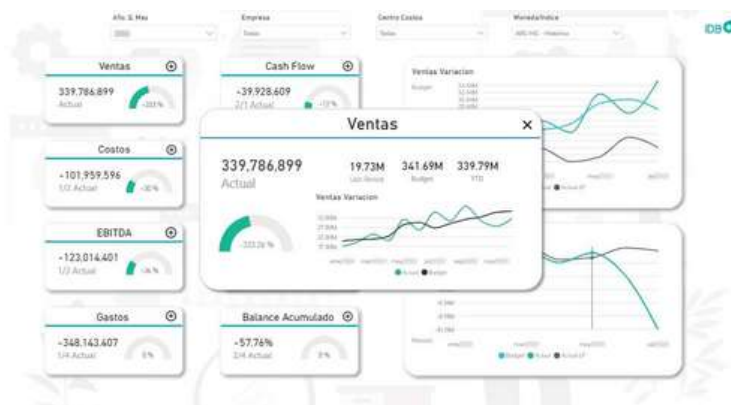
Año & Mes
2020
Empresa
Todas
Centro Costos
Todas
Moneda/Indice
ARS V-MD - Histórico

IDB

Ventas
339,786,899
Actual

Cash Flow
-39,928,609
2/1 Actual

Ventas Variacion
Budget

Costos
-101,959,596
1/2 Actual
-30%

EBITDA
-123,014,401
1/2 Actual

Gastos
-348,143,407
1/4 Actual
0%

Balance Acumulado
-57.76%
2/4 Actual
0%

Ventas
339,786,899
Actual
19.73M
Last Review
341.69M
Budget
339.79M
YTD
Ventas Variacion
-333.26 %
Actual
Budget

Budget
Actual
Actual LY